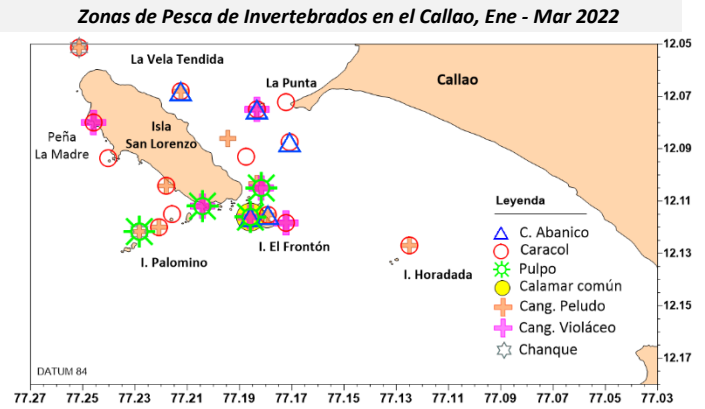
Zonas de Pesca de Invertebrados en el Callao, Ene - Mar 2022

La Vela Tendida
La Punta
Callao
Peña La Madre
Isla San Lorenzo
I. Palomino
I. El Frontón
I. Horadada

Leyenda
C. Abanico
Caracol
Pulpo
Calamar común
Cang. Peludo
Cang. Violáceo
Chanque

DATUM 84

12.05
12.07
12.09
12.11
12.13
12.15
12.17

77.27 77.25 77.23 77.21 77.19 77.17 77.15 77.13 77.11 77.09 77.07 77.05 77.03